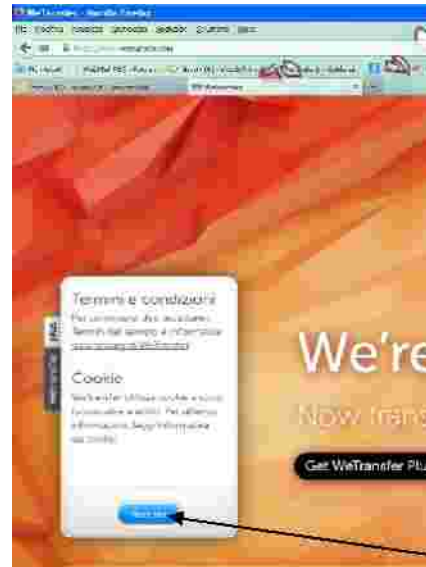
WeTransfer - Mozilla Firefox
File Modifica Visualizza Cronologia Segnalibri Strumenti Aiuto

Termini e condizioni
Per continuare devi accettare i Termini del servizio e informativa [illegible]

Cookie
WeTransfer utilizza cookie e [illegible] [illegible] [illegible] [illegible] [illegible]

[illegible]

We're
Now trans
Get WeTransfer Plu